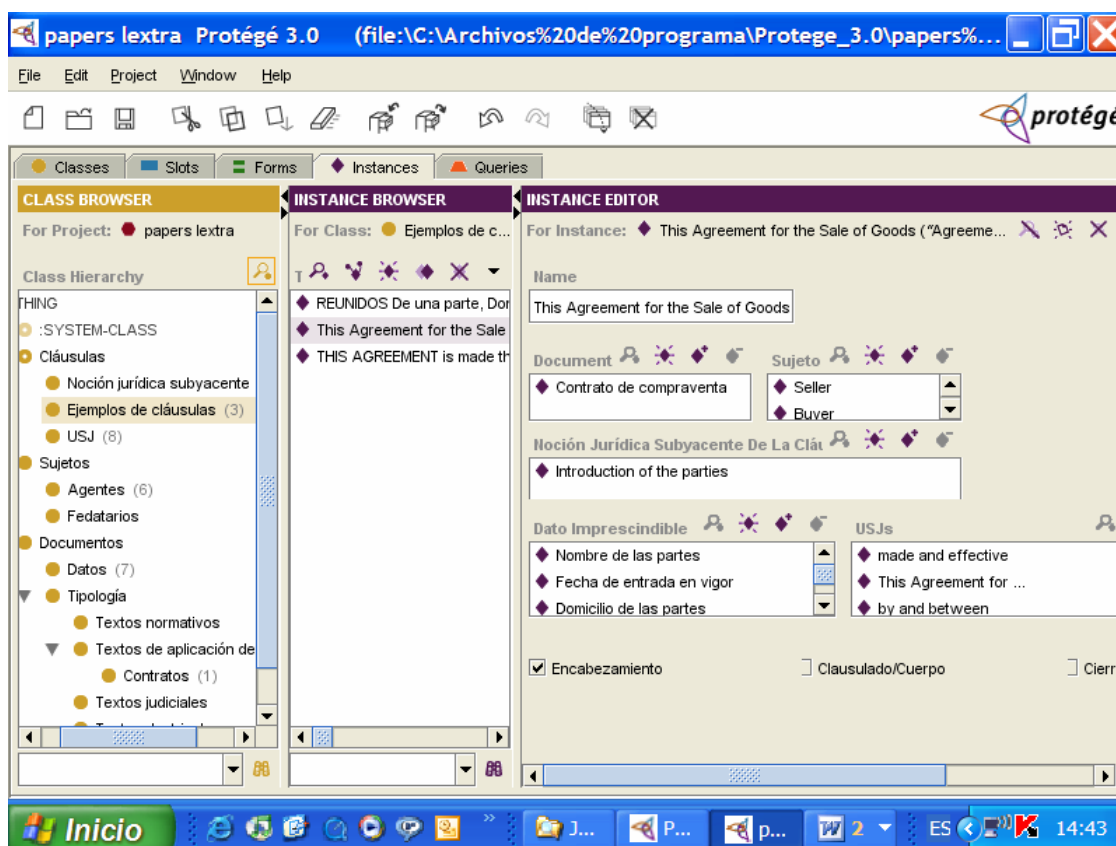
papers lextra Protégé 3.0 (file:\C:\Archivos%20de%20programa\Protege_3.0\papers%...

File Edit Project Window Help

protégé

Classes Slots Forms Instances Queries

CLASS BROWSER
For Project: papers lextra
Class Hierarchy
THING
:SYSTEM-CLASS
Cláusulas
Noción jurídica subyacente
Ejemplos de cláusulas (3)
USJ (8)
Sujetos
Agentes (6)
Fedatarios
Documentos
Datos (7)
Tipología
Textos normativos
Textos de aplicación de
Contratos (1)
Textos judiciales

INSTANCE BROWSER
For Class: Ejemplos de c...
REUNIDOS De una parte, Dor
This Agreement for the Sale
THIS AGREEMENT is made th

INSTANCE EDITOR
For Instance: This Agreement for the Sale of Goods ("Agreeme...
Name
This Agreement for the Sale of Goods
Document
Contrato de compraventa
Sujeto
Seller
Buyer
Noción Jurídica Subyacente De La Cláu
Introduction of the parties
Dato Imprescindible
Nombre de las partes
Fecha de entrada en vigor
Domicilio de las partes
USJs
made and effective
This Agreement for ...
by and between
Encabezamiento
Clausulado/Cuerpo
Cierr

Inicio J... P... p... 2 ES 14:43